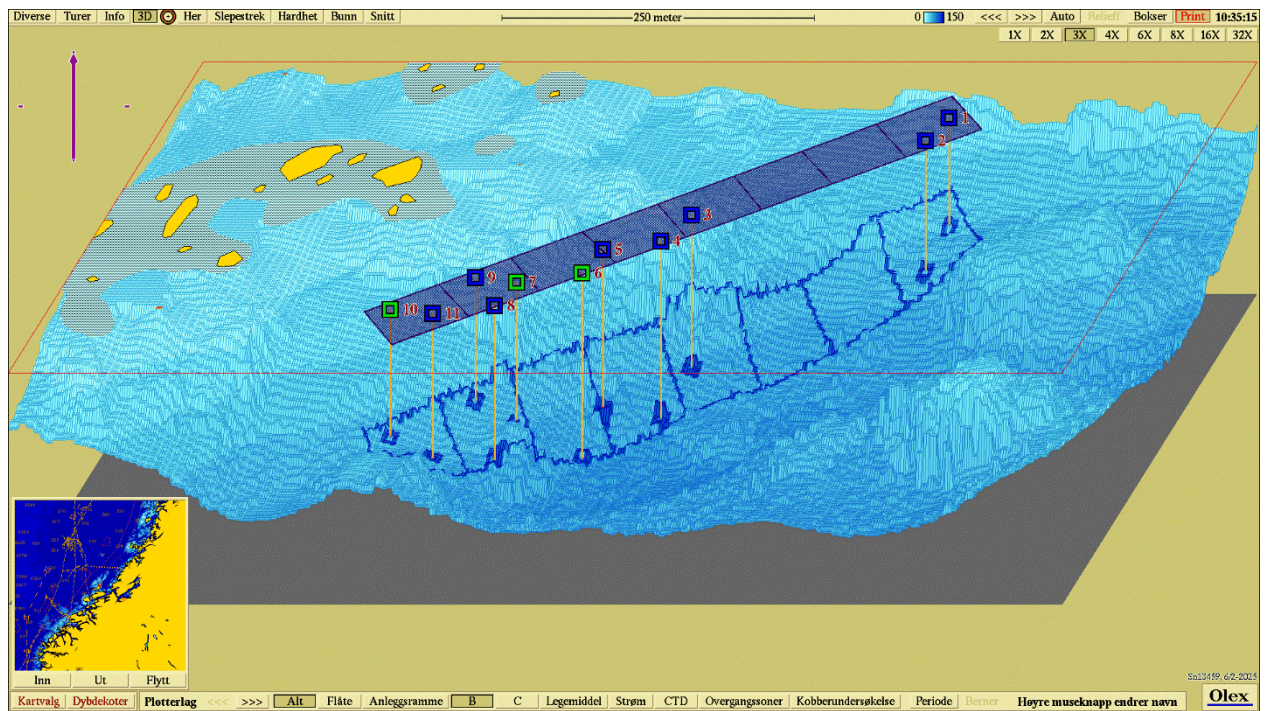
Diverse | Turer | Info | 3D | Her | Slepestrek | Hardhet | Bunn | Snitt

250 meter

0 150 <<< >>> Auto Relieff Bokser Print 10:35:15

1X 2X 3X 4X 6X 8X 16X 32X

1
2
3
4
5
6
7
8
9
10
11

Inn Ut Flytt

Sn13459, 6/2-2025

Kartvalg | Dybdekoter | Plotterlag <<< >>> | Alt | Flåte | Anleggsramme | B | C | Legemiddel | Strøm | CTD | Overgangssoner | Kobberundersøkelse | Periode | Berner | Høyre museknapp endrer navn

Olex